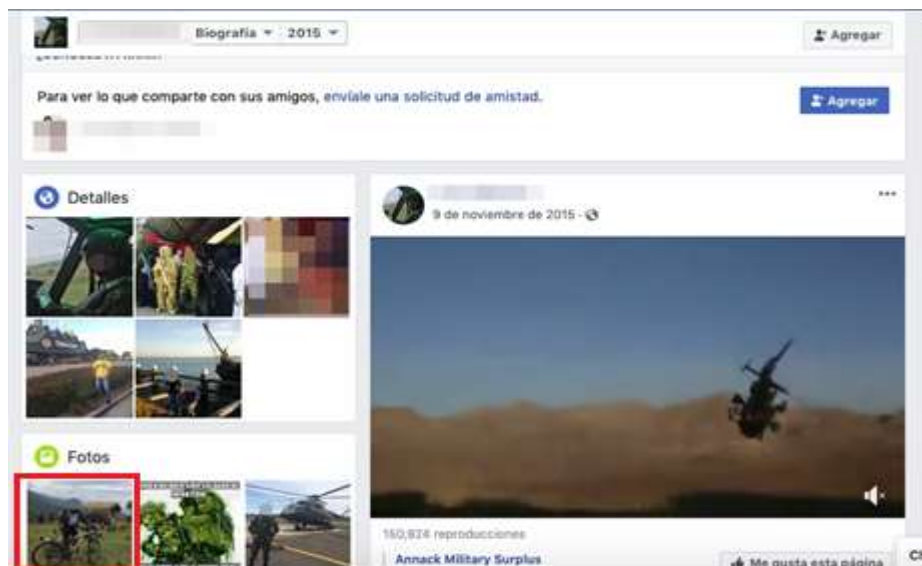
Biografía ▾ 2015 ▾

Agregar

Para ver lo que comparte con sus amigos, envíale una solicitud de amistad.

Agregar

Detalles

9 de noviembre de 2015 ·

Fotos

160,824 reproducciones

Annack Military Surplus

Me gusta esta página

Cl